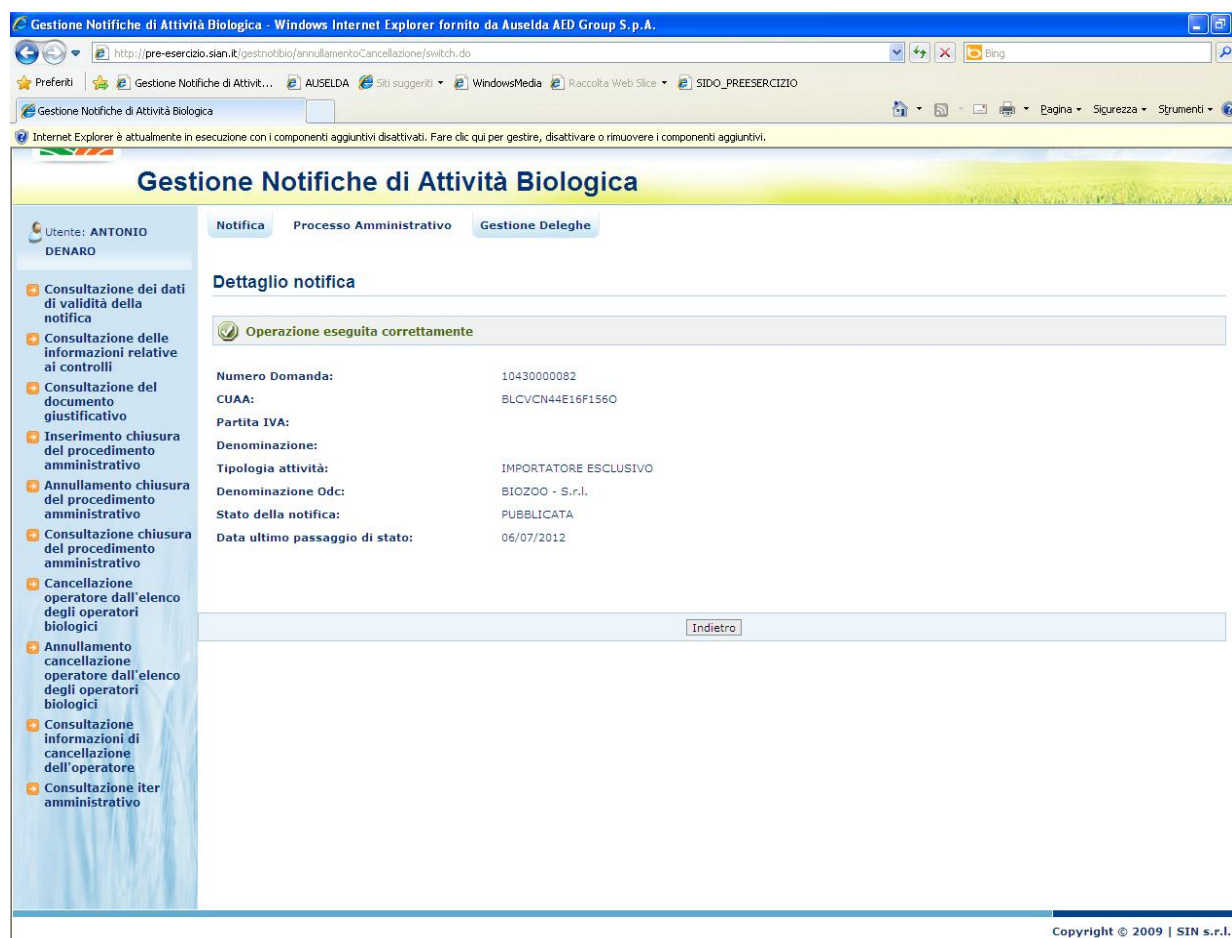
Gestione Notifiche di Attività Biologica - Windows Internet Explorer fornito da Auselda AED Group S.p.A.

http://pre-esercizio.sian.it/gestnotibio/annullamentoCancellazione/switch.do

Bing

Preferiti | Gestione Notifiche di Attivit... | AUSELDA | Siti suggeriti | WindowsMedia | Raccolta Web Slice | SIDO_PREESERCIZIO

Gestione Notifiche di Attività Biologica

Pagina | Sicurezza | Strumenti

Internet Explorer è attualmente in esecuzione con i componenti aggiuntivi disattivati. Fare clic qui per gestire, disattivare o rimuovere i componenti aggiuntivi.

Gestione Notifiche di Attività Biologica

Utente: ANTONIO DENARO

Consultazione dei dati di validità della notifica
Consultazione delle informazioni relative ai controlli
Consultazione del documento giustificativo
Inserimento chiusura del procedimento amministrativo
Annullamento chiusura del procedimento amministrativo
Consultazione chiusura del procedimento amministrativo
Cancellazione operatore dall'elenco degli operatori biologici
Annullamento cancellazione operatore dall'elenco degli operatori biologici
Consultazione informazioni di cancellazione dell'operatore
Consultazione iter amministrativo

Notifica | Processo Amministrativo | Gestione Deleghe

Dettaglio notifica

Operazione eseguita correttamente

| | |
|---|---|
| Numero Domanda: | 10430000082 |
| CUAA: | BLCVCN44E16F156O |
| Partita IVA: | |
| Denominazione: | |
| Tipologia attività: | IMPORTATORE ESCLUSIVO |
| Denominazione Odc: | BIOZOO - S.r.l. |
| Stato della notifica: | PUBBLICATA |
| Data ultimo passaggio di stato: | 06/07/2012 |

Indietro

Copyright © 2009 | SIN s.r.l.